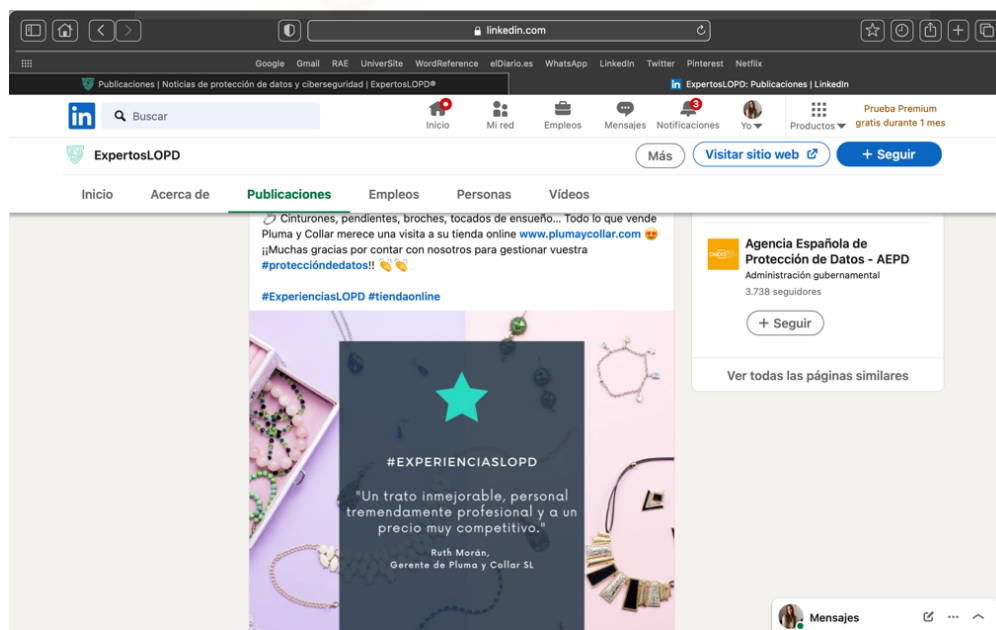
linkedin.com

Google Gmail RAE UniverSite WordReference elDiario.es WhatsApp LinkedIn Twitter Pinterest Netflix

Publicaciones | Noticias de protección de datos y ciberseguridad | ExpertosLOPD®

ExpertosLOPD: Publicaciones | LinkedIn

Buscar

Inicio Mi red Empleos Mensajes 3 Notificaciones Yo Productos Prueba Premium gratis durante 1 mes

ExpertosLOPD

Más Visitar sitio web + Seguir

Inicio Acerca de Publicaciones Empleos Personas Vídeos

Cinturones, pendientes, broches, tocados de ensueño... Todo lo que vende Pluma y Collar merece una visita a su tienda online www.plumaycollar.com 😍 ¡¡Muchas gracias por contar con nosotros para gestionar vuestra #proteccióndedatos!! 👏👏

#ExperienciasLOPD #tiendaonline

#EXPERIENCIASLOPD

"Un trato inmejorable, personal tremendamente profesional y a un precio muy competitivo."

Ruth Morán,
Gerente de Pluma y Collar SL

Agencia Española de Protección de Datos - AEPD
Administración gubernamental
3.738 seguidores

+ Seguir

Ver todas las páginas similares

Mensajes